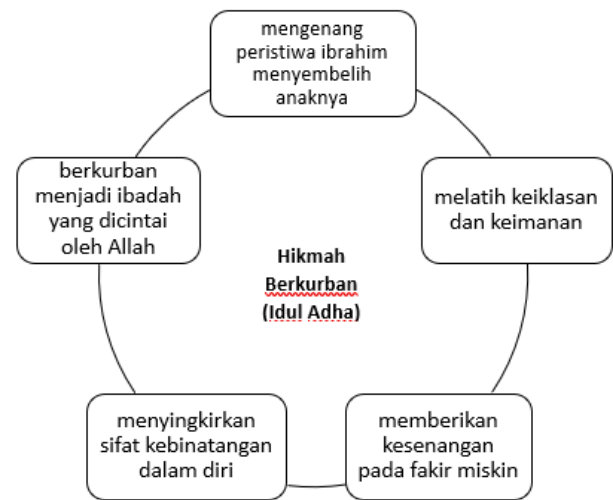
mengenang peristiwa ibrahim menyembelih anaknya

melatih keiklasan dan keimanan

memberikan kesenangan pada fakir miskin

menyingkirkan sifat kebinatangan dalam diri

berkurban menjadi ibadah yang dicintai oleh Allah

Hikmah Berkurban (Idul Adha)